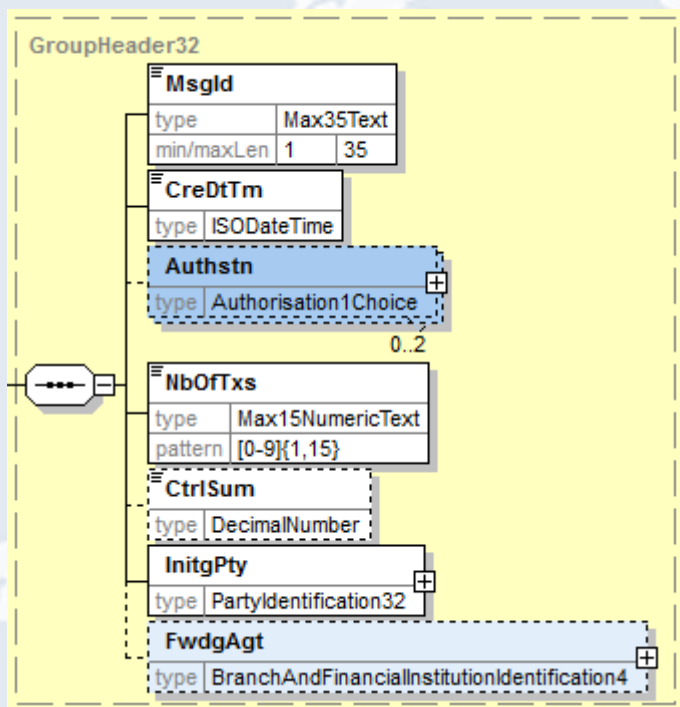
GroupHeader32

MsgId
| type | Max35Text | |
|---|---|---|
| min/maxLen | 1 | 35 |

CreDtTm
| type | ISODateTime |
|---|---|

Authstn
| type | Authorisation1Choice |
|---|---|

0..2

NbOfTxs
| type | Max15NumericText |
|---|---|
| pattern | [0-9]{1,15} |

CtrlSum
| type | DecimalNumber |
|---|---|

InitgPty
| type | PartyIdentification32 |
|---|---|

FwdgAgt
| type | BranchAndFinancialInstitutionIdentification4 |
|---|---|